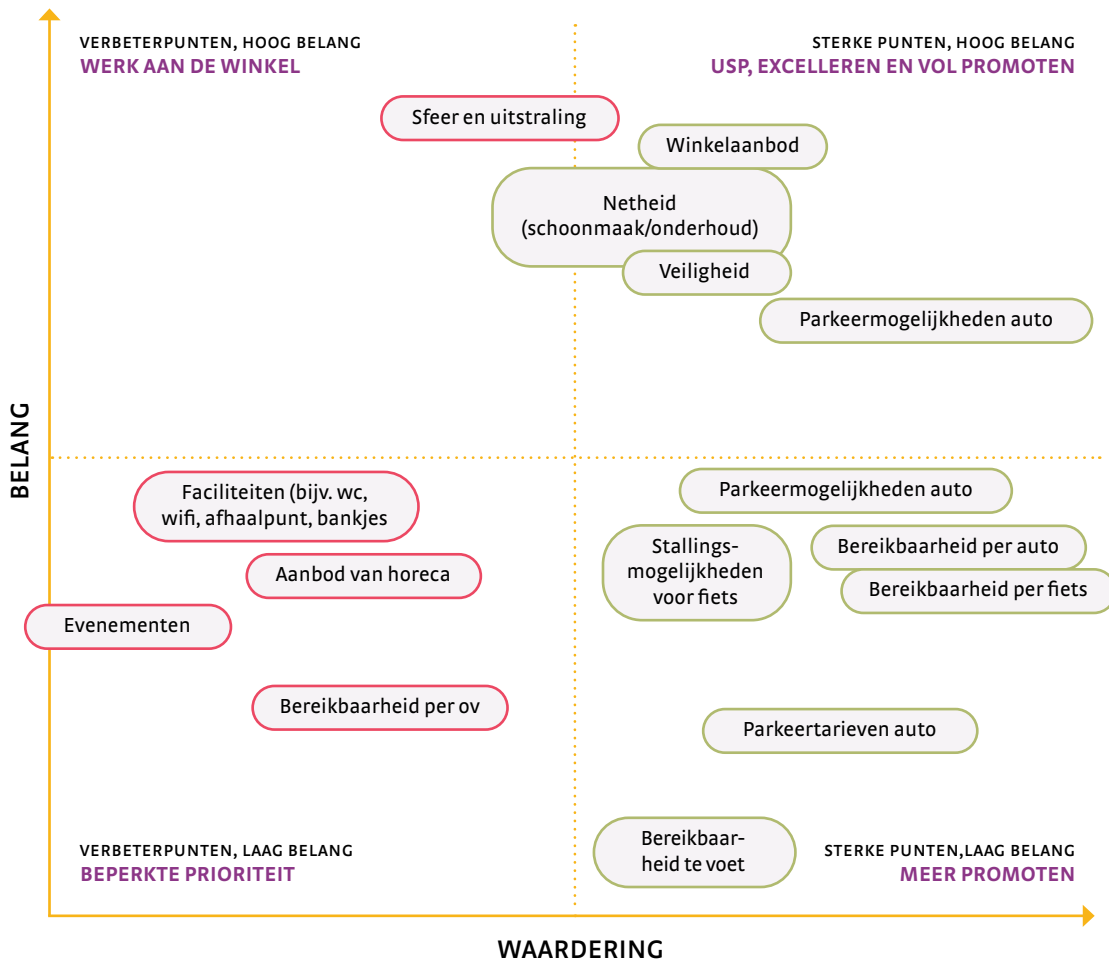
VERBETERPUNTEN, HOOG BELANG
WERK AAN DE WINKEL

STERKE PUNTEN, HOOG BELANG
USP, EXCELLEREN EN VOL PROMOTEN

Sfeer en uitstraling

Winkelaanbod

Netheid (schoonmaak/onderhoud)

Veiligheid

Parkeermogelijkheden auto

BELANG

Faciliteiten (bijv. wc, wifi, afhaalpunt, bankjes

Parkeermogelijkheden auto

Stallingsmogelijkheden voor fiets

Bereikbaarheid per auto

Bereikbaarheid per fiets

Aanbod van horeca

Evenementen

Bereikbaarheid per ov

Parkeertarieven auto

VERBETERPUNTEN, LAAG BELANG
BEPERKTE PRIORITEIT

Bereikbaarheid te voet

STERKE PUNTEN,LAAG BELANG
MEER PROMOTEN

WAARDERING